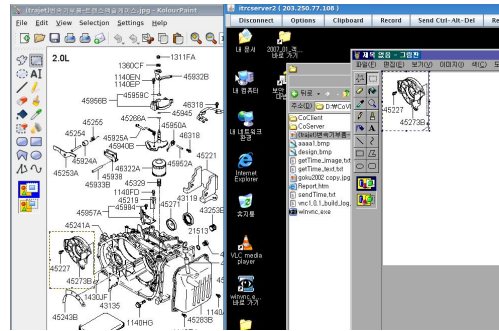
(trajet)변속기부품-트랜스액슬케이스.jpg - KolourPaint
File Edit View Selection Settings Help
2.0L
1311FA
1360CF
1140EN
45932B
1140EP
45958C
45956B
46318
45945
45266A
45255
45950A
46318
45254
45925A
45940B
45924A
45952A
45221
45253A
48322A
45933B
45231A
1140FD
43119
45219
45957A
45984
43253B
45241A
21513
45227
45273B
1430JF
43135
45243B
1140HG
45283B
itrcserver2 ( 203.250.77.108 )
Disconnect Options Clipboard Record Send Ctrl-Alt-Del Refresh
내 문서
2007_01_hw 바로 가기
내 컴퓨터
내 네트워크 환경
Internet Explorer
휴지통
VLC media player
winvnc.e... 바로 가기
주소(D) D:\CoV
CoClient
CoServer
(trajet)변속기부품-...
aaaa1.bmp
design.bmp
getTime_image.txt
getTime_text.txt
goku2002 copy.jpg
Report.htm
sendTime.txt
vnc1.0.1_build_log...
winvnc.exe
제목 없음 - 그림판
파일(F) 편집(E) 보기(V) 이미지(I) 색(C) 도
45227
45273B